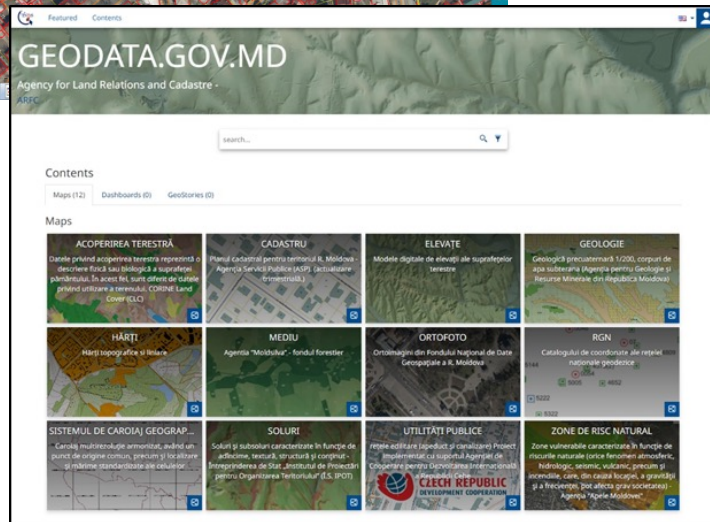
Featured Contents

GEODATA.GOV.MD

Agency for Land Relations and Cadastre - ARFC

search...

Contents

Maps (12) Dashboards (0) GeoStories (0)

Maps

ACOPERIREA TERESTRĂ
Datele privind acoperirea terestră reprezintă o descriere fizică sau biologică a suprafeței pământului. În acest fel, sunt diferit de datele privind utilizare a terenului. CORINE Land Cover (CLC)

CADASTRU
Planul cadastral pentru teritoriul R. Moldova - Agenția Servicii Publice (ASP). (actualizare trimestrială.)

ELEVAȚE
Modele digitale de elevații ale suprafețelor terestre

GEOLOGIE
Geologică precuaternară 1/200, corpuri de apa subterană (Agenția pentru Geologie și Resurse Minerale din Republica Moldova)

HĂRȚI
Hărți topografice și liniare

MEDIU
Agenția "Moldsilva" - fondul forestier

ORTOFOTO
Ortoimagini din Fondului Național de Date Geospațiale a R. Moldova

RGN
Catalogului de coordonate ale rețelei naționale geodezice

SISTEMUL DE CAROIAJ GEOGRAF...
Caroiaj multirezoluție armonizat, având un punct de origine comun, precum și localizare și mărime standardizate ale celulelor

SOLURI
Soluri și subsoluri caracterizate în funcție de adâncime, textură, structură și conținut - Întreprinderea de Stat „Institutul de Proiectări pentru Organizarea Teritoriului" (Î.S. IPOT)

UTILITĂȚI PUBLICE
rețele edilitare (apeduct și canalizare) Proiect implementat cu suportul Agenției de Cooperare pentru Dezvoltarea Internațională a Republicii Cehe
CZECH REPUBLIC
DEVELOPMENT COOPERATION

ZONE DE RISC NATURAL
Zone vulnerabile caracterizate în funcție de riscurile naturale (orice fenomen atmosferic, hidrologic, seismic, vulcanic, precum și incendiile, care, din cauza locației, a gravității și a frecvenței, pot afecta grav societatea) - Agenția "Apele Moldovei"